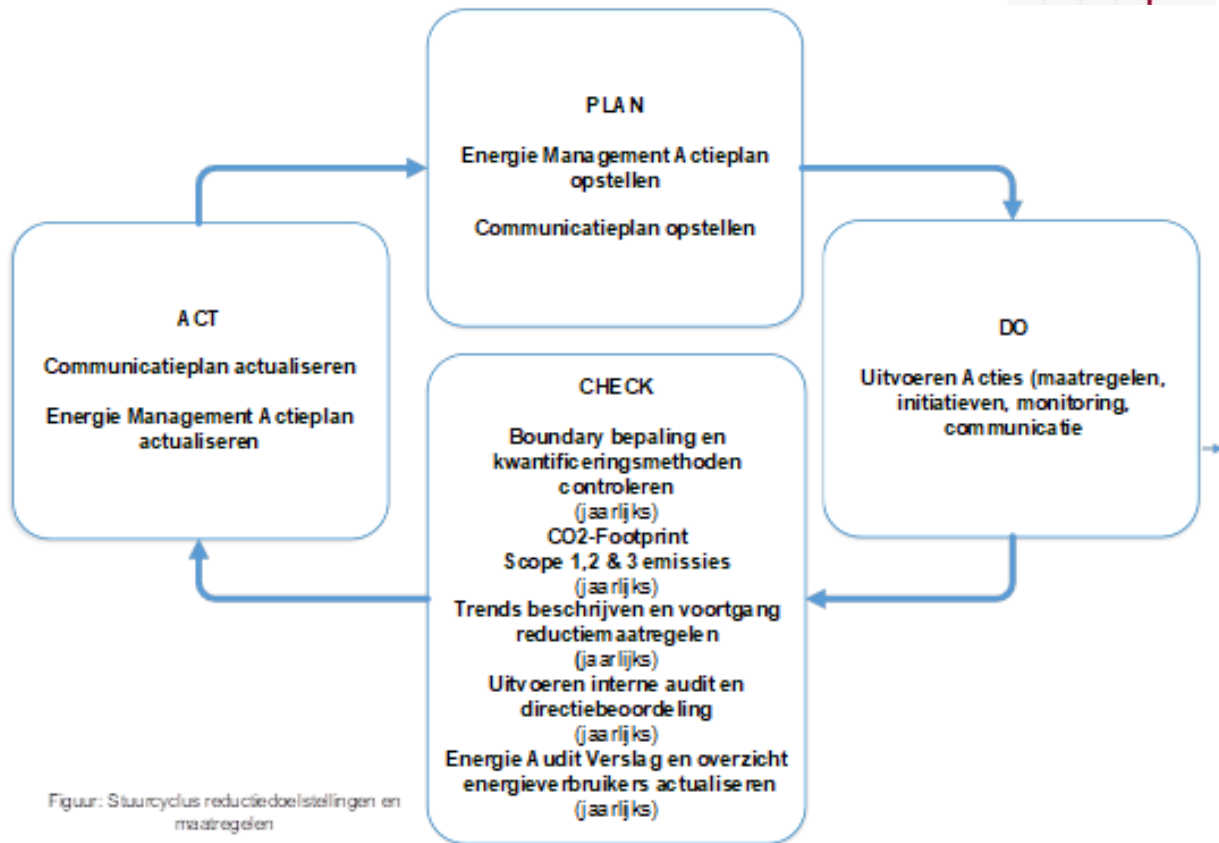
PLAN

Energie Management Actieplan opstellen

Communicatieplan opstellen

DO

Uitvoeren Acties (maatregelen, initiatieven, monitoring, communicatie

CHECK

Boundary bepaling en kwantificeringsmethoden controleren
(jaarlijks)
CO2-Footprint
Scope 1,2 & 3 emissies
(jaarlijks)
Trends beschrijven en voortgang reductiemaatregelen
(jaarlijks)
Uitvoeren interne audit en directiebeoordeling
(jaarlijks)
Energie Audit Verslag en overzicht energieverbruikers actualiseren
(jaarlijks)

ACT

Communicatieplan actualiseren

Energie Management Actieplan actualiseren

Figuur: Stuurcyclus reductiedoelstellingen en maatregelen